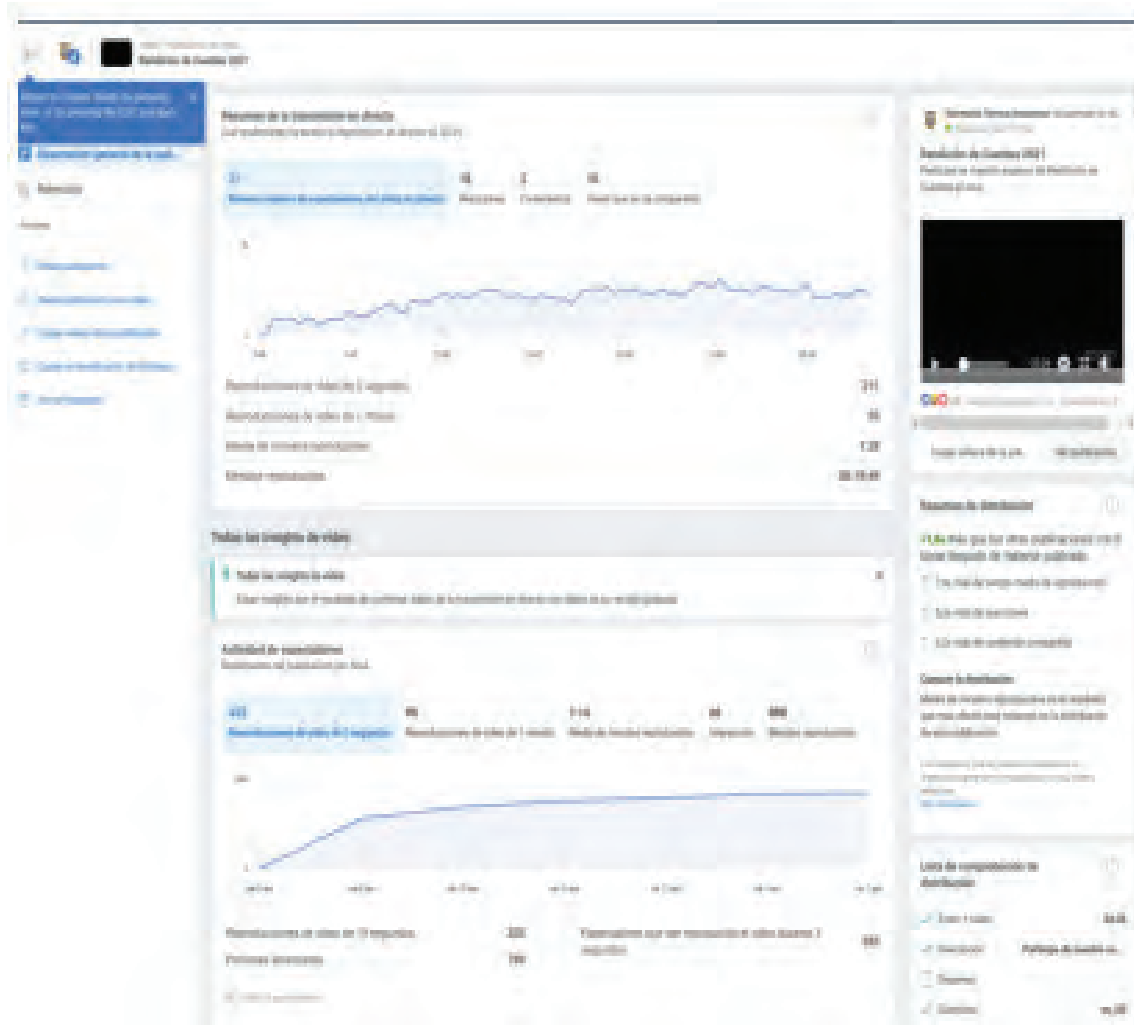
Rendición de Cuentas 2021

Resumen de la transmisión en directo

Resumen general de la audi...

Retención

Todos los insights de vídeo

Todos los insights de vídeo

Actividad de reproducciones

Rendición de Cuentas 2021

Resumen de distribución

Lista de comprobación de distribución

Espectadores máximos simultáneos

Reacciones

Comentarios

Reproducciones de vídeo de 3 segundos

Reproducciones de vídeo de 1 minuto

Media de minutos reproducidos

Minutos reproducidos

Interacción

Veces que se ha compartido

Reproducciones de vídeo de 10 segundos

Personas alcanzadas

Comparte la distribución

Ver más

Comparte

Etiquetas

Subtítulos

Privacidad